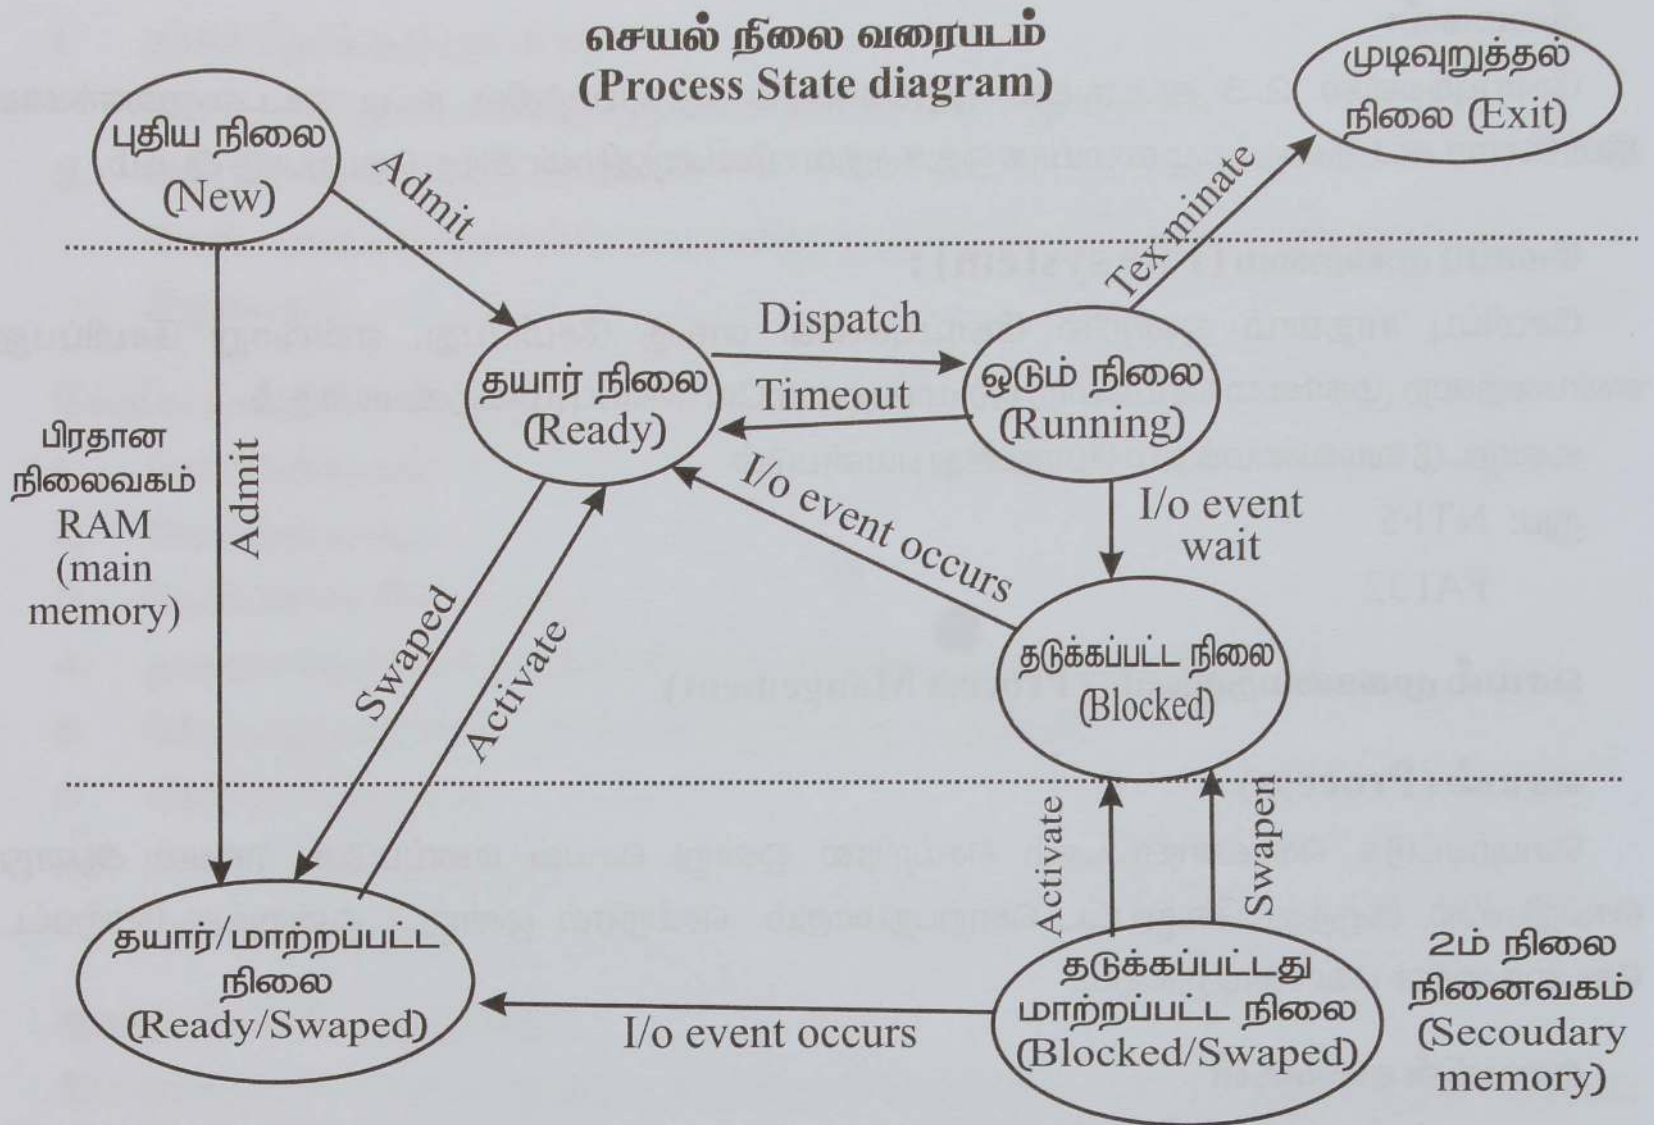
செயல் நிலை வரைபடம்
(Process State diagram)

புதிய நிலை (New)

முடிவுறுத்தல் நிலை (Exit)

Admit

Tex-minate

Dispatch

தயார் நிலை (Ready)

Timeout

ஓடும் நிலை (Running)

பிரதான நிலைவகம் RAM (main memory)

Admit

I/o event occurs

I/o event wait

Swaped

Activate

தடுக்கப்பட்ட நிலை (Blocked)

Activate

Swapen

தயார்/மாற்றப்பட்ட நிலை (Ready/Swaped)

I/o event occurs

தடுக்கப்பட்டது மாற்றப்பட்ட நிலை (Blocked/Swaped)

2ம் நிலை நினைவகம் (Secoudary memory)